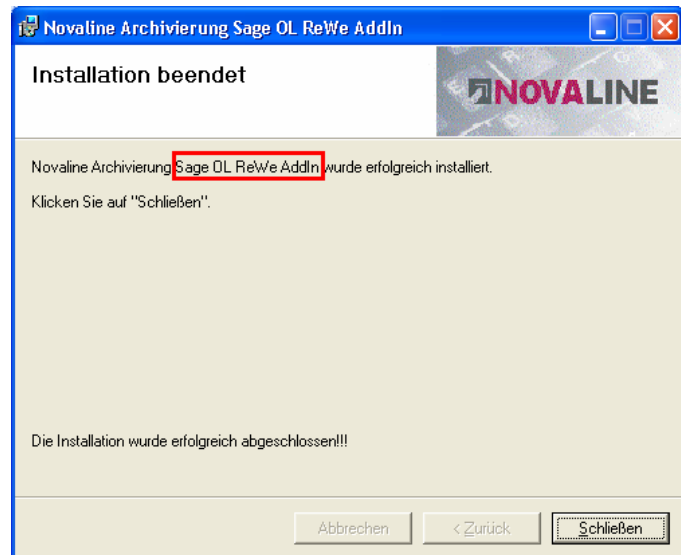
Novaline Archivierung Sage OL ReWe AddIn

Installation beendet

NOVALINE

Novaline Archivierung Sage OL ReWe AddIn wurde erfolgreich installiert.

Klicken Sie auf "Schließen".

Die Installation wurde erfolgreich abgeschlossen!!!

Abbrechen

< Zurück

Schließen